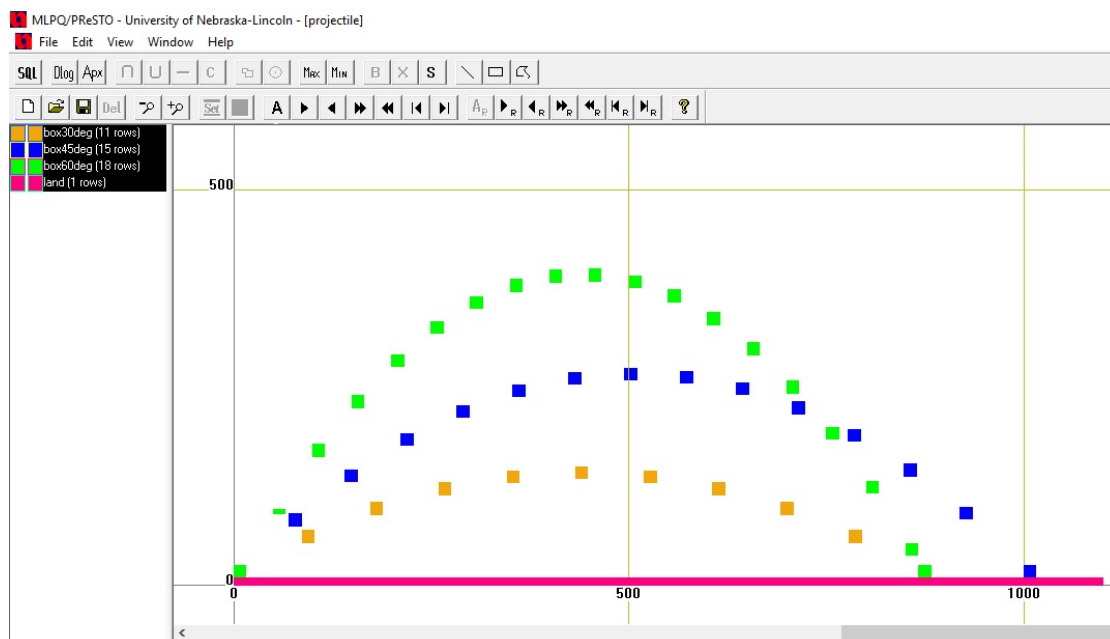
MLPQ/PReSTO - University of Nebraska-Lincoln - [projectile]
File Edit View Window Help
SQL Dlog Apx ∩ ∪ — C Max Min B × S
Del Set A
box30deg (11 rows)
box45deg (15 rows)
box60deg (18 rows)
land (1 rows)
500
0
0
500
1000